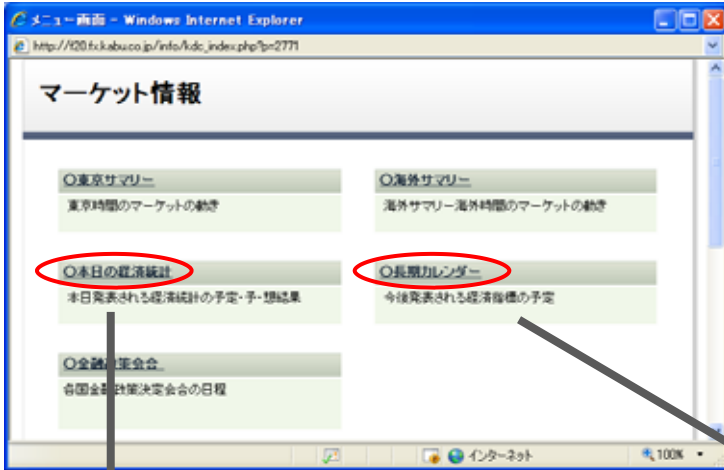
メニュー画面 - Windows Internet Explorer

http://fx20.fx.kabu.co.jp/info/kdc_index.php?p=2771

マーケット情報

○東京サマリー

東京時間のマーケットの動き

○海外サマリー

海外サマリー海外時間のマーケットの動き

○本日の経済統計

本日発表される経済統計の予定・予想結果

○長期カレンダー

今後発表される経済指標の予定

○金融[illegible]会合

各国金融政策決定会合の日程

インターネット

100%